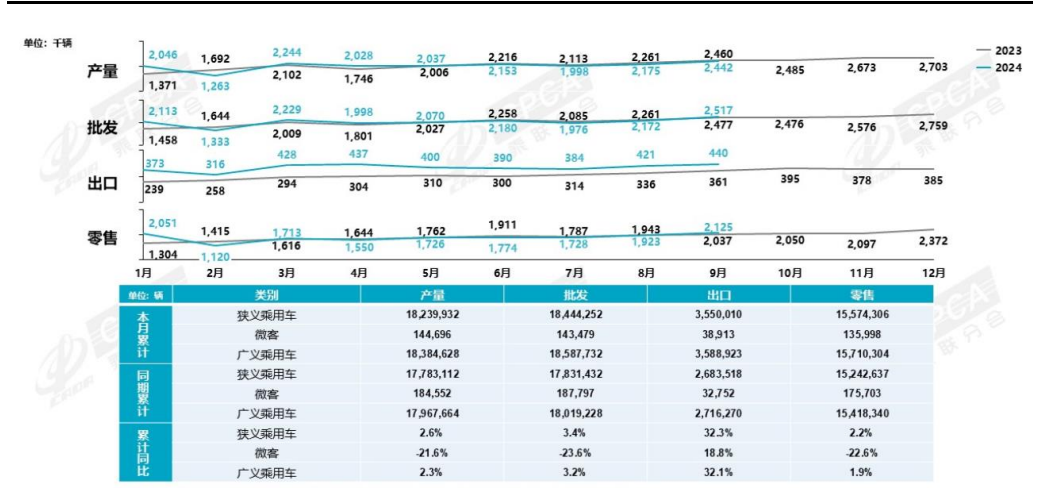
单位：千辆

2023
2024

产量
2,046 1,692 2,244 2,028 2,037 2,216 2,113 2,261 2,460
1,371 1,263 2,102 1,746 2,006 2,153 1,998 2,175 2,442 2,485 2,673 2,703

批发
2,113 1,644 2,229 1,998 2,070 2,258 2,085 2,261 2,517
1,458 1,333 2,009 1,801 2,027 2,180 1,976 2,172 2,477 2,476 2,576 2,759

出口
373 316 428 437 400 390 384 421 440
239 258 294 304 310 300 314 336 361 395 378 385

零售
2,051 1,415 1,713 1,644 1,762 1,911 1,787 1,943 2,125
1,304 1,120 1,616 1,550 1,726 1,774 1,728 1,923 2,037 2,050 2,097 2,372

1月 2月 3月 4月 5月 6月 7月 8月 9月 10月 11月 12月

| 单位：辆 | 类别 | 产量 | 批发 | 出口 | 零售 |
|---|---|---|---|---|---|
| 本月累计 | 狭义乘用车 | 18,239,932 | 18,444,252 | 3,550,010 | 15,574,306 |
| | 微客 | 144,696 | 143,479 | 38,913 | 135,998 |
| | 广义乘用车 | 18,384,628 | 18,587,732 | 3,588,923 | 15,710,304 |
| 同期累计 | 狭义乘用车 | 17,783,112 | 17,831,432 | 2,683,518 | 15,242,637 |
| | 微客 | 184,552 | 187,797 | 32,752 | 175,703 |
| | 广义乘用车 | 17,967,664 | 18,019,228 | 2,716,270 | 15,418,340 |
| 累计同比 | 狭义乘用车 | 2.6% | 3.4% | 32.3% | 2.2% |
| | 微客 | -21.6% | -23.6% | 18.8% | -22.6% |
| | 广义乘用车 | 2.3% | 3.2% | 32.1% | 1.9% |